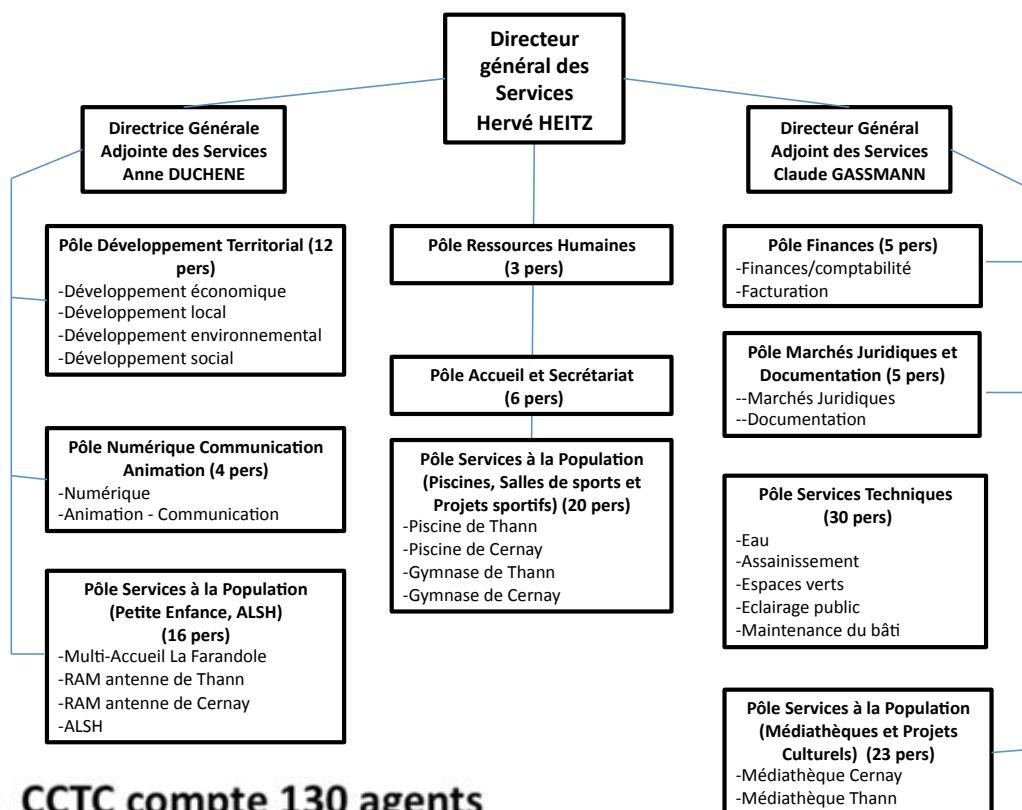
Directeur général des Services
Hervé HEITZ

Directrice Générale Adjointe des Services
Anne DUCHENE

Directeur Général Adjoint des Services
Claude GASSMANN

Pôle Développement Territorial (12 pers)
-Développement économique
-Développement local
-Développement environnemental
-Développement social

Pôle Numérique Communication Animation (4 pers)
-Numérique
-Animation - Communication

Pôle Services à la Population (Petite Enfance, ALSH) (16 pers)
-Multi-Accueil La Farandole
-RAM antenne de Thann
-RAM antenne de Cernay
-ALSH

Pôle Ressources Humaines (3 pers)

Pôle Accueil et Secrétariat (6 pers)

Pôle Services à la Population (Piscines, Salles de sports et Projets sportifs) (20 pers)
-Piscine de Thann
-Piscine de Cernay
-Gymnase de Thann
-Gymnase de Cernay

Pôle Finances (5 pers)
-Finances/comptabilité
-Facturation

Pôle Marchés Juridiques et Documentation (5 pers)
--Marchés Juridiques
--Documentation

Pôle Services Techniques (30 pers)
-Eau
-Assainissement
-Espaces verts
-Eclairage public
-Maintenance du bâti

Pôle Services à la Population (Médiathèques et Projets Culturels) (23 pers)
-Médiathèque Cernay
-Médiathèque Thann

CCTC compte 130 agents